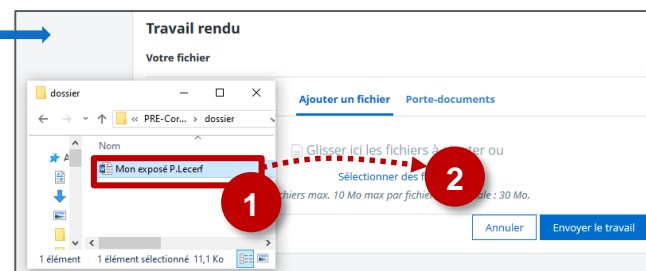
Travail rendu

Votre fichier

dossier

« PRE-Cor... › dossier

Nom

Mon exposé P.Lecerf

1 élément   1 élément sélectionné 11,1 Ko

Ajouter un fichier   Porte-documents

Glisser ici les fichiers à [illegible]outer ou

Sélectionner des f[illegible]

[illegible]chiers max. 10 Mo max par fichie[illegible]ale : 30 Mo.

1

2

Annuler   Envoyer le travail